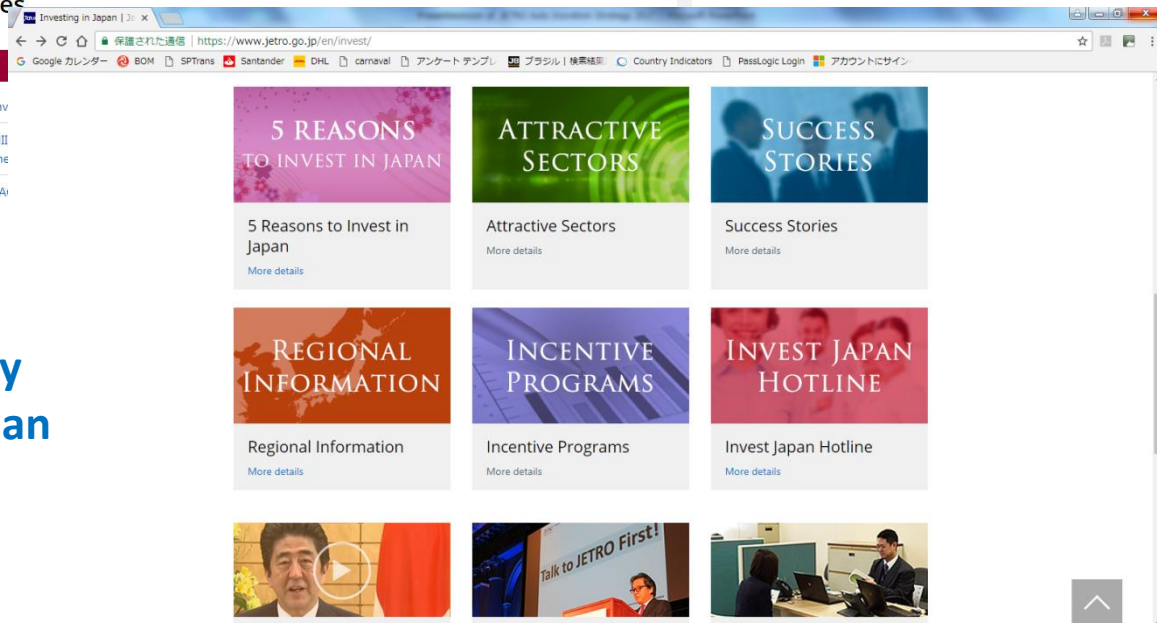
es

Investing in Japan | Ja ×

保護された通信 | https://www.jetro.go.jp/en/invest/

Google カレンダー BOM SPTrans Santander DHL carnaval アンケート テンプレ ブラジル | 検索結果 Country Indicators PassLogic Login アカウントにサイン

av
II
ne
A

y
an

5 REASONS TO INVEST IN JAPAN

5 Reasons to Invest in Japan

More details

ATTRACTIVE SECTORS

Attractive Sectors

More details

SUCCESS STORIES

Success Stories

More details

REGIONAL INFORMATION

Regional Information

More details

INCENTIVE PROGRAMS

Incentive Programs

More details

INVEST JAPAN HOTLINE

Invest Japan Hotline

More details

Talk to JETRO First!